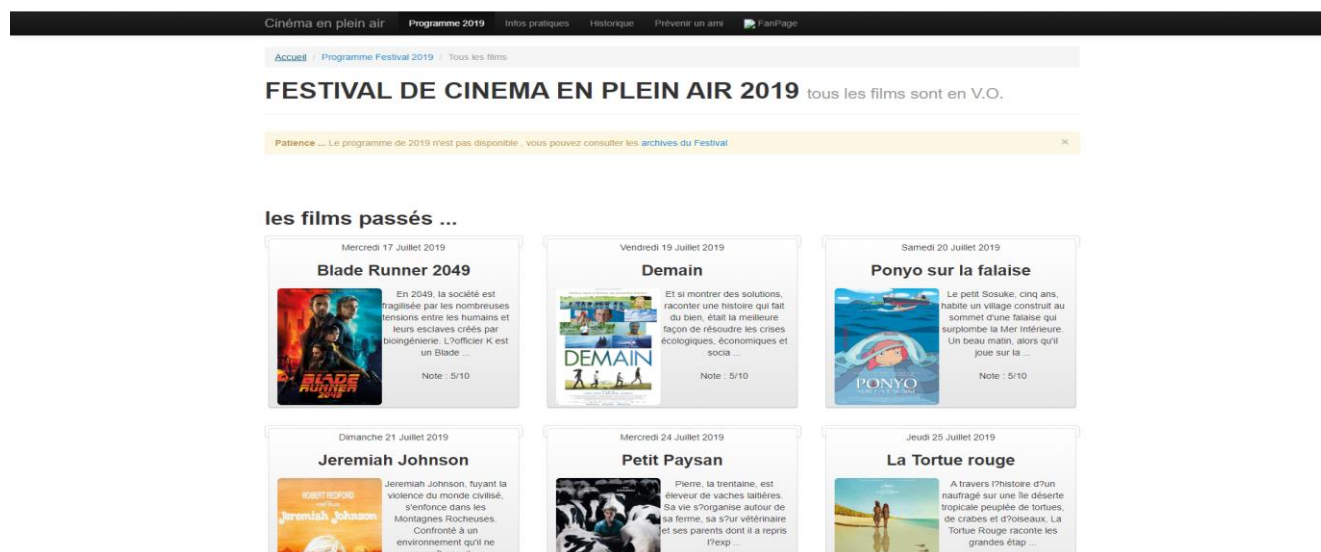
Cinéma en plein air Programme 2019 Infos pratiques Historique Prévenir un ami FanPage

Accueil / Programme Festival 2019 / Tous les films

FESTIVAL DE CINEMA EN PLEIN AIR 2019 tous les films sont en V.O.

Patience ... Le programme de 2019 n'est pas disponible , vous pouvez consulter les archives du Festival ×

les films passés ...

Mercredi 17 Juillet 2019

Blade Runner 2049

BLADE RUNNER 2049

En 2049, la société est fragilisée par les nombreuses tensions entre les humains et leurs esclaves créés par bioingénierie. L?officier K est un Blade ...

Note : 5/10

Vendredi 19 Juillet 2019

Demain

DEMAIN

Et si montrer des solutions, raconter une histoire qui fait du bien, était la meilleure façon de résoudre les crises écologiques, économiques et socia ...

Note : 5/10

Samedi 20 Juillet 2019

Ponyo sur la falaise

PONYO

Le petit Sosuke, cinq ans, habite un village construit au sommet d'une falaise qui surplombe la Mer Intérieure. Un beau matin, alors qu'il joue sur la ...

Note : 5/10

Dimanche 21 Juillet 2019

Jeremiah Johnson

ROBERT REDFORD Jeremiah Johnson

Jeremiah Johnson, fuyant la violence du monde civilisé, s'enfonce dans les Montagnes Rocheuses. Confronté à un environnement qu'il ne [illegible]

Mercredi 24 Juillet 2019

Petit Paysan

Pierre, la trentaine, est éleveur de vaches laitières. Sa vie s?organise autour de sa ferme, sa s?ur vétérinaire et ses parents dont il a repris l?exp ...

Jeudi 25 Juillet 2019

La Tortue rouge

A travers l?histoire d?un naufragé sur une île déserte tropicale peuplée de tortues, de crabes et d?oiseaux, La Tortue Rouge raconte les grandes étap ...